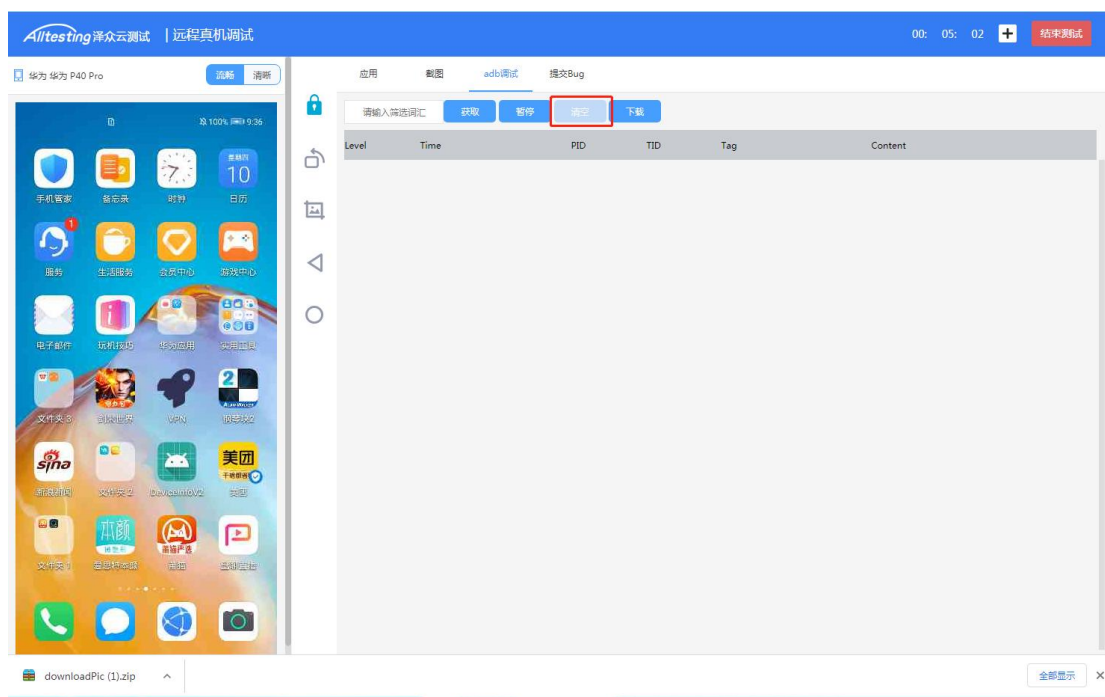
Alltesting泽众云测试 | 远程真机调试

00: 05: 02 + 结束测试

华为 华为 P40 Pro 流畅 清晰

100% 9:36

手机管家 备忘录 时钟 星期四 10 日历

1 服务 生活服务 会员中心 游戏中心

电子邮件 玩机技巧 华为应用 实用工具

文件夹 3 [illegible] VPN 钢琴块2

sina 新浪新闻 文件夹 2 DeviceInfoV2 美团 美团

文件夹 1 本颜 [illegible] 喵喵严选 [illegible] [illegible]

应用 截图 adb调试 提交Bug

请输入筛选词汇 获取 暂停 清空 下载

| Level | Time | PID | TID | Tag | Content |
|---|---|---|---|---|---|

downloadPic (1).zip ^

全部显示 ×